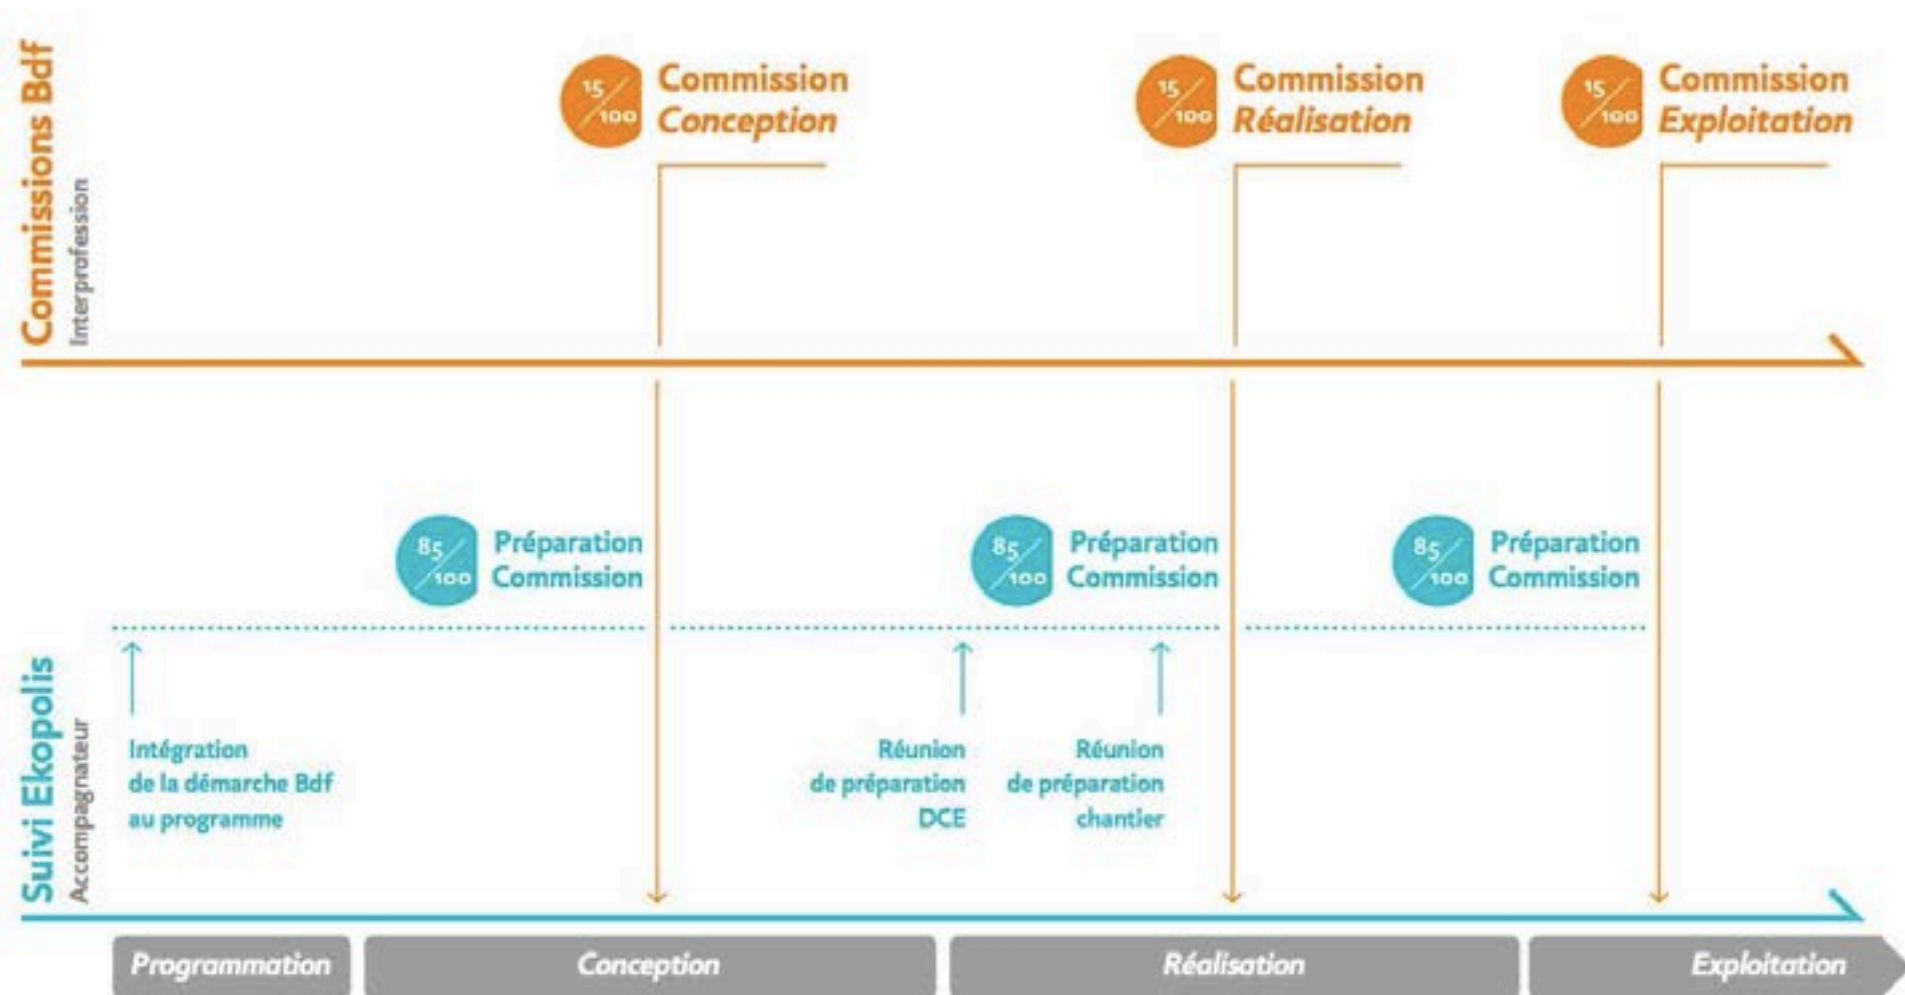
Commissions Bdf
Interprofession

$\frac{15}{100}$ Commission Conception

$\frac{15}{100}$ Commission Réalisation

$\frac{15}{100}$ Commission Exploitation

$\frac{85}{100}$ Préparation Commission

$\frac{85}{100}$ Préparation Commission

$\frac{85}{100}$ Préparation Commission

Suivi Ekopolis
Accompagnateur

Intégration de la démarche Bdf au programme

Réunion de préparation DCE

Réunion de préparation chantier

Programmation

Conception

Réalisation

Exploitation